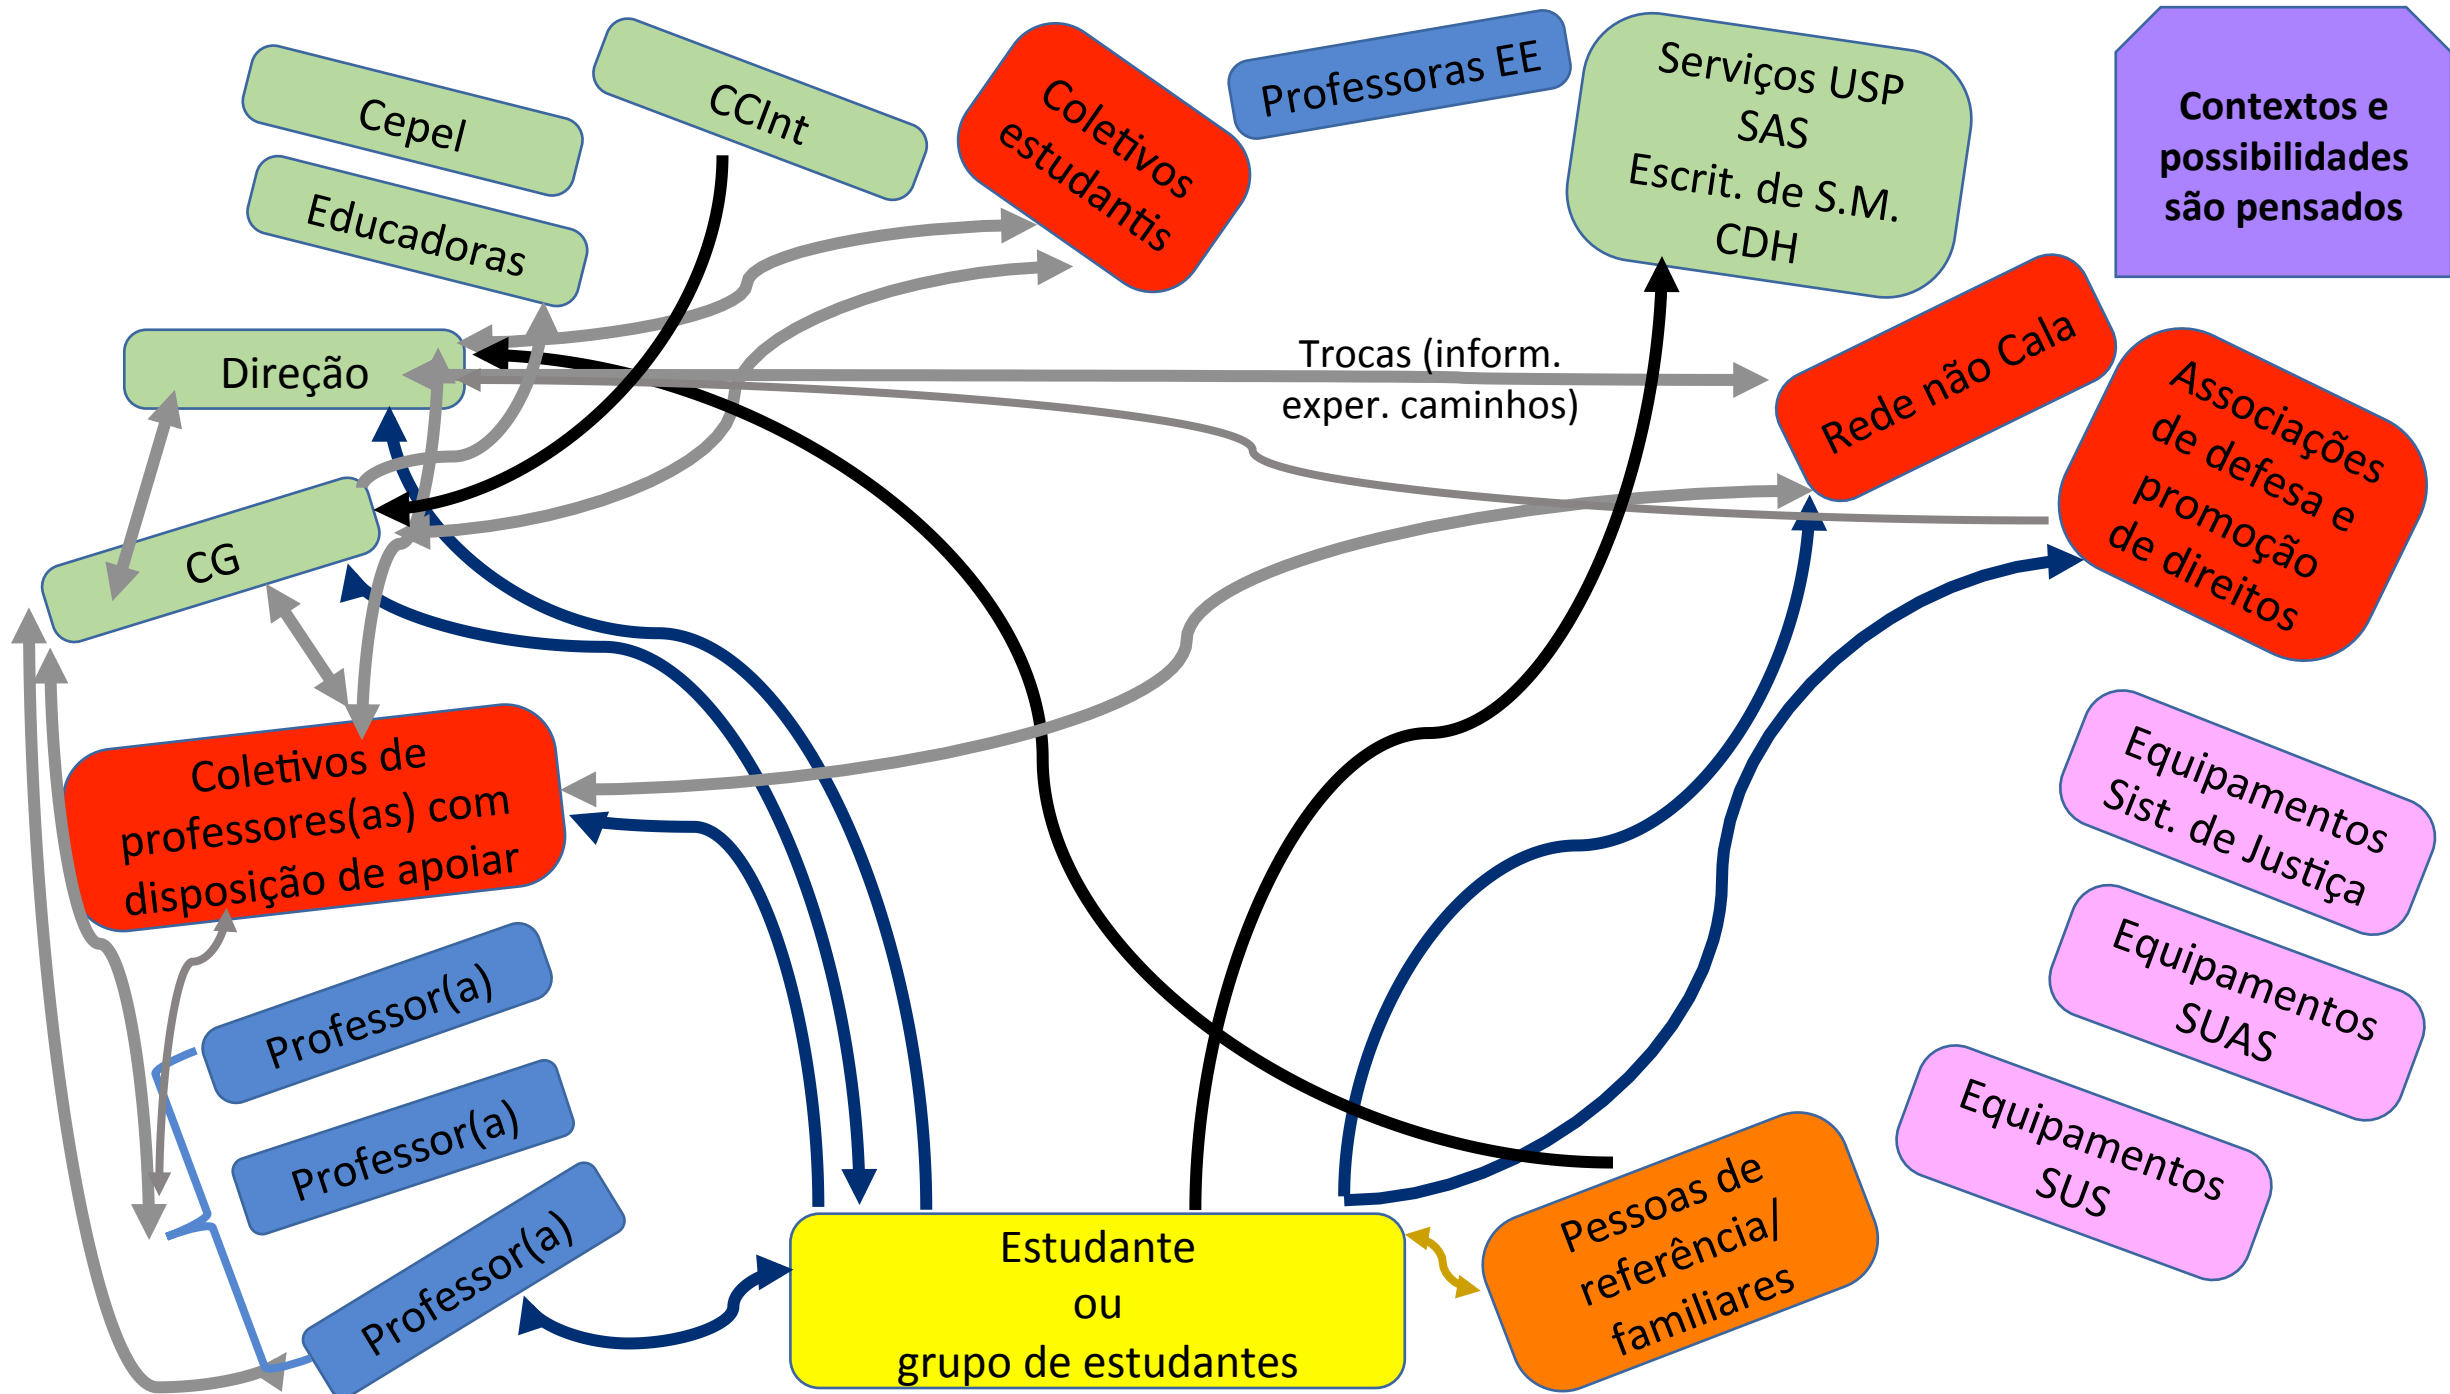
Cepel

CCInt

Coletivos estudantis

Professoras EE

Serviços USP
SAS
Escrit. de S.M.
CDH

Contextos e possibilidades são pensados

Educadoras

Direção

Trocas (inform. exper. caminhos)

Rede não Cala

Associações de defesa e promoção de direitos

CG

Coletivos de professores(as) com disposição de apoiar

Equipamentos Sist. de Justiça

Equipamentos SUAS

Equipamentos SUS

Professor(a)

Professor(a)

Professor(a)

Estudante
ou
grupo de estudantes

Pessoas de referência/ familiares